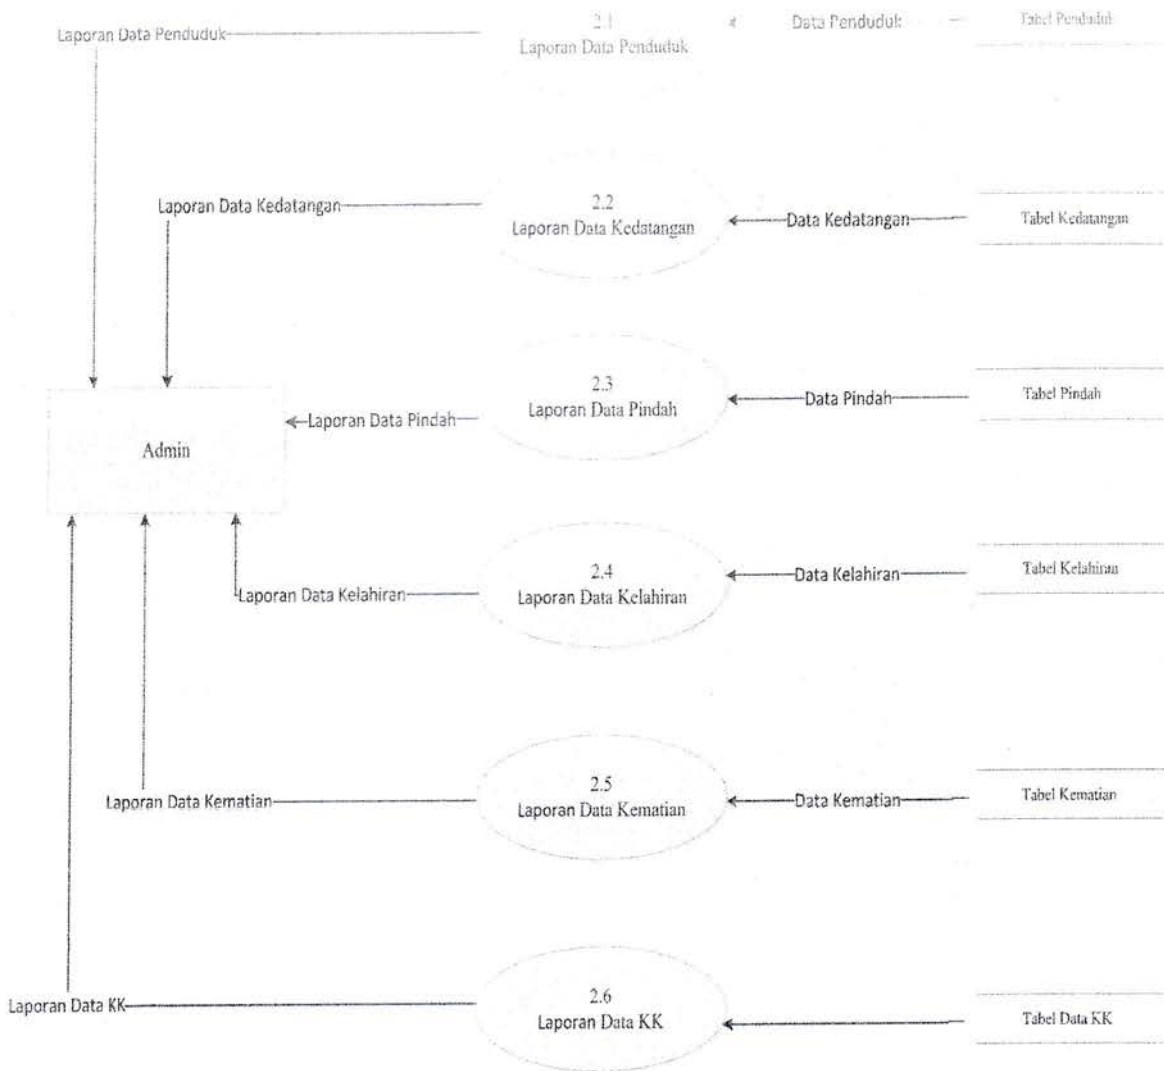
Laporan Data Penduduk

2.1
Laporan Data Penduduk

Data Penduduk

Tabel Penduduk

Laporan Data Kedatangan

2.2
Laporan Data Kedatangan

Data Kedatangan

Tabel Kedatangan

2.3
Laporan Data Pindah

Data Pindah

Tabel Pindah

Admin

Laporan Data Pindah

2.4
Laporan Data Kelahiran

Data Kelahiran

Tabel Kelahiran

Laporan Data Kelahiran

2.5
Laporan Data Kematian

Data Kematian

Tabel Kematian

Laporan Data Kematian

2.6
Laporan Data KK

Tabel Data KK

Laporan Data KK